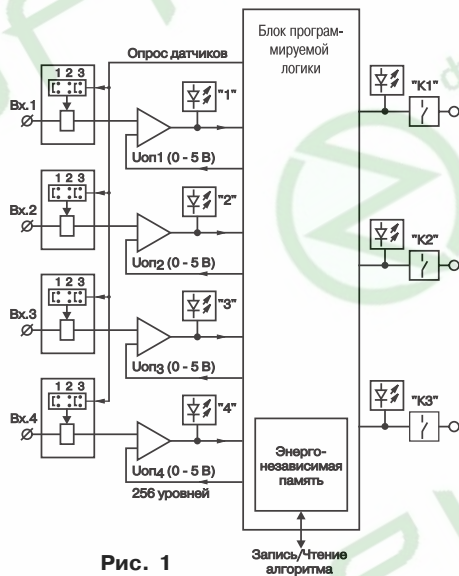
Блок программируемой логики

Опрос датчиков

1 2 3
Вх.1
"1"
Uоп1 (0 - 5 В)

1 2 3
Вх.2
"2"
Uоп2 (0 - 5 В)

1 2 3
Вх.3
"3"
Uоп3 (0 - 5 В)

1 2 3
Вх.4
"4"
Uоп4 (0 - 5 В)
256 уровней

Энергонезависимая память

"К1"
"К2"
"К3"

Запись/Чтение алгоритма

Рис. 1